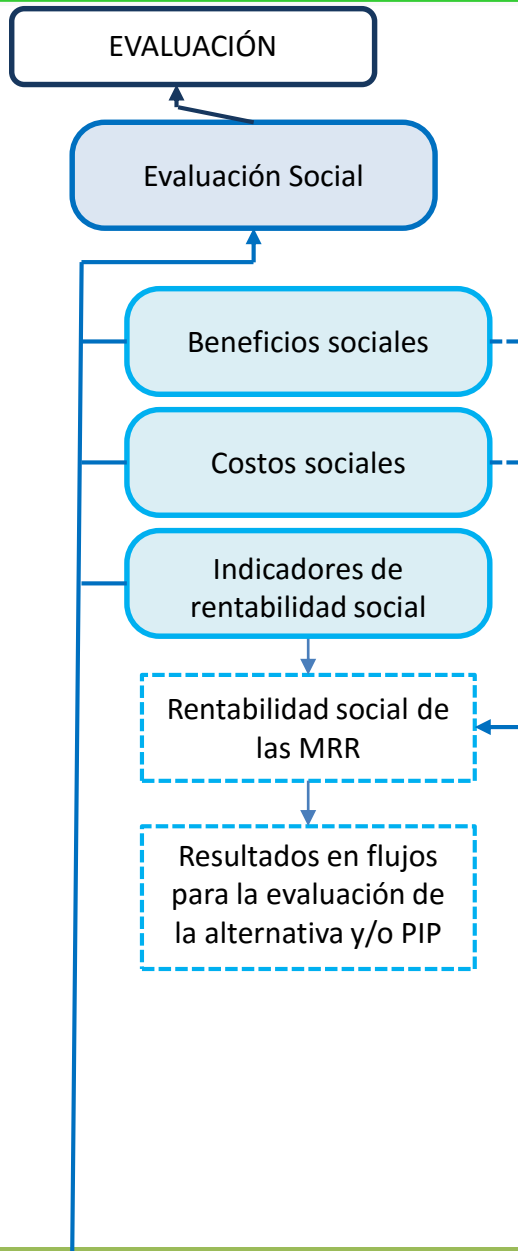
EVALUACIÓN

Evaluación Social

Beneficios sociales

Costos sociales

Indicadores de rentabilidad social

Rentabilidad social de las MRR

Resultados en flujos para la evaluación de la alternativa y/o PIP